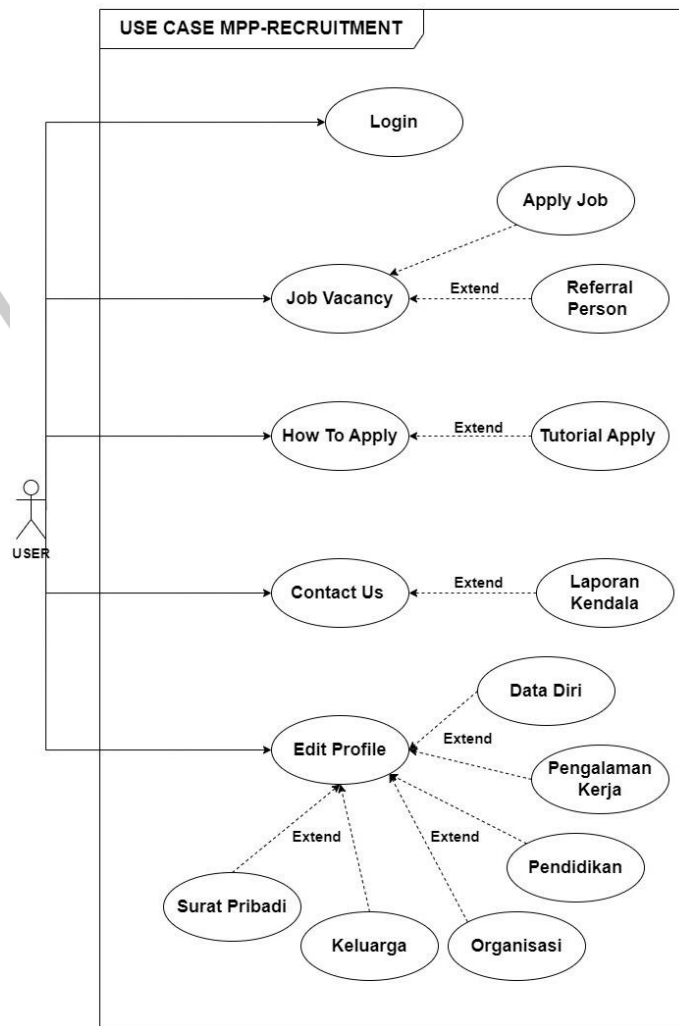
USE CASE MPP-RECRUITMENT

Login

Apply Job

Job Vacancy

Extend

Referral Person

How To Apply

Extend

Tutorial Apply

USER

Contact Us

Extend

Laporan Kendala

Data Diri

Edit Profile

Extend

Pengalaman Kerja

Extend

Extend

Pendidikan

Surat Pribadi

Keluarga

Organisasi